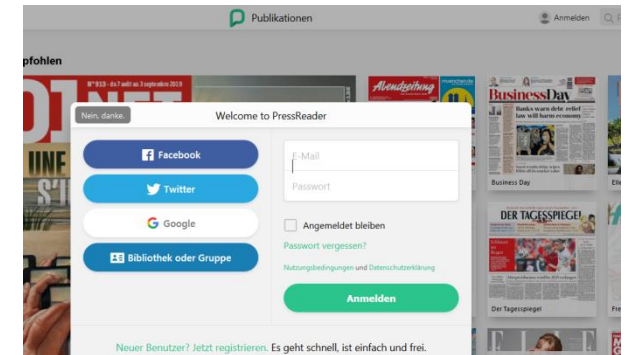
Publikationen

Anmelden

pfohlen

Nein, danke.

Welcome to PressReader

Facebook

Twitter

Google

Bibliothek oder Gruppe

E-Mail

Passwort

Angemeldet bleiben

Passwort vergessen?

Nutzungsbedingungen und Datenschutzerklärung

Anmelden

Neuer Benutzer? Jetzt registrieren. Es geht schnell, ist einfach und frei.

BusinessDay

Banks warn debt relief law will harm economy

Business Day

DER TAGESSPIEGEL

Der Tagesspiegel

Abendzeitung